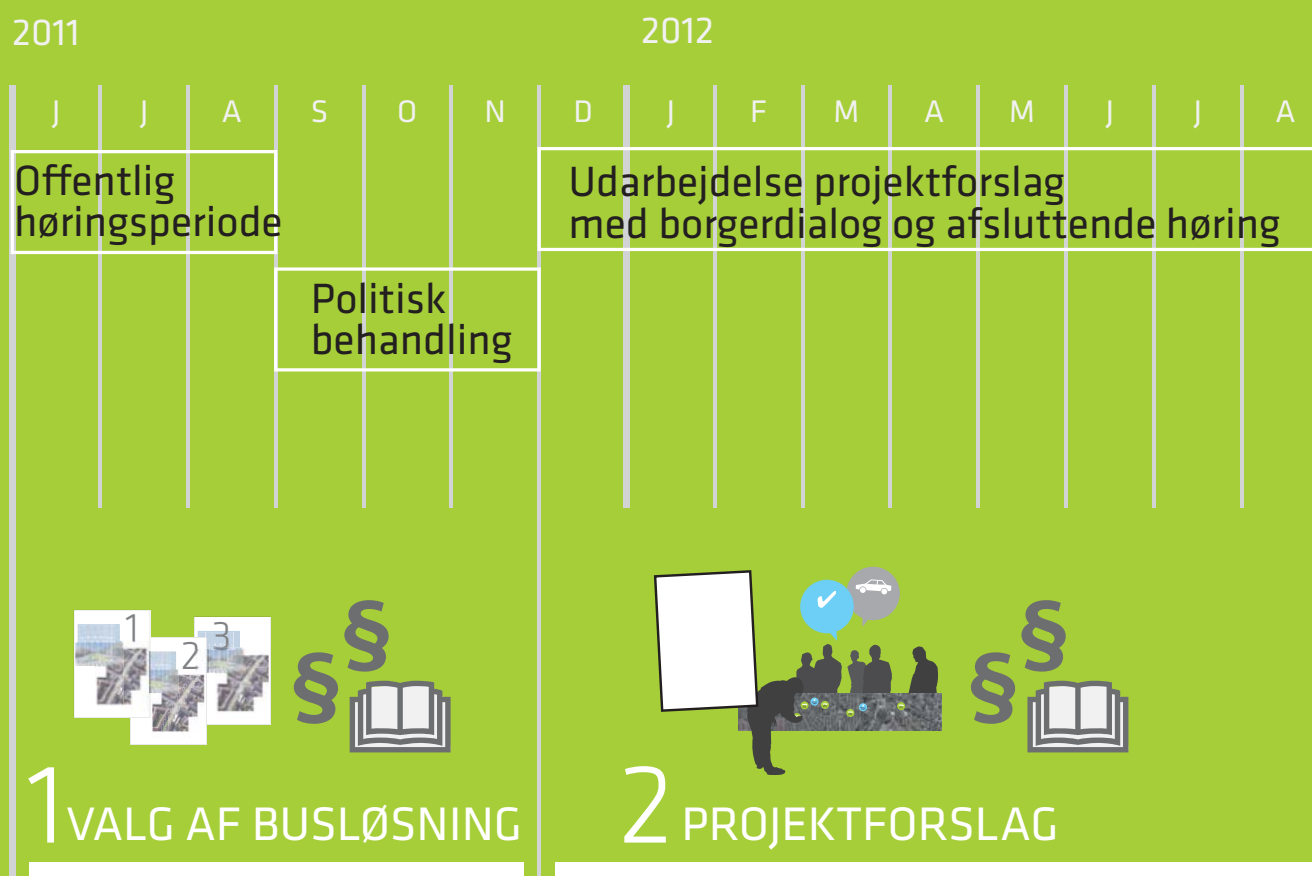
2011

2012

J J A S O N D J F M A M J J A

Offentlig høringsperiode

Udarbejdelse projektforslag med borgerdialog og afsluttende høring

Politisk behandling

1 2 3

§ §

§ §

1 VALG AF BUSLØSNING

2 PROJEKTFORSLAG